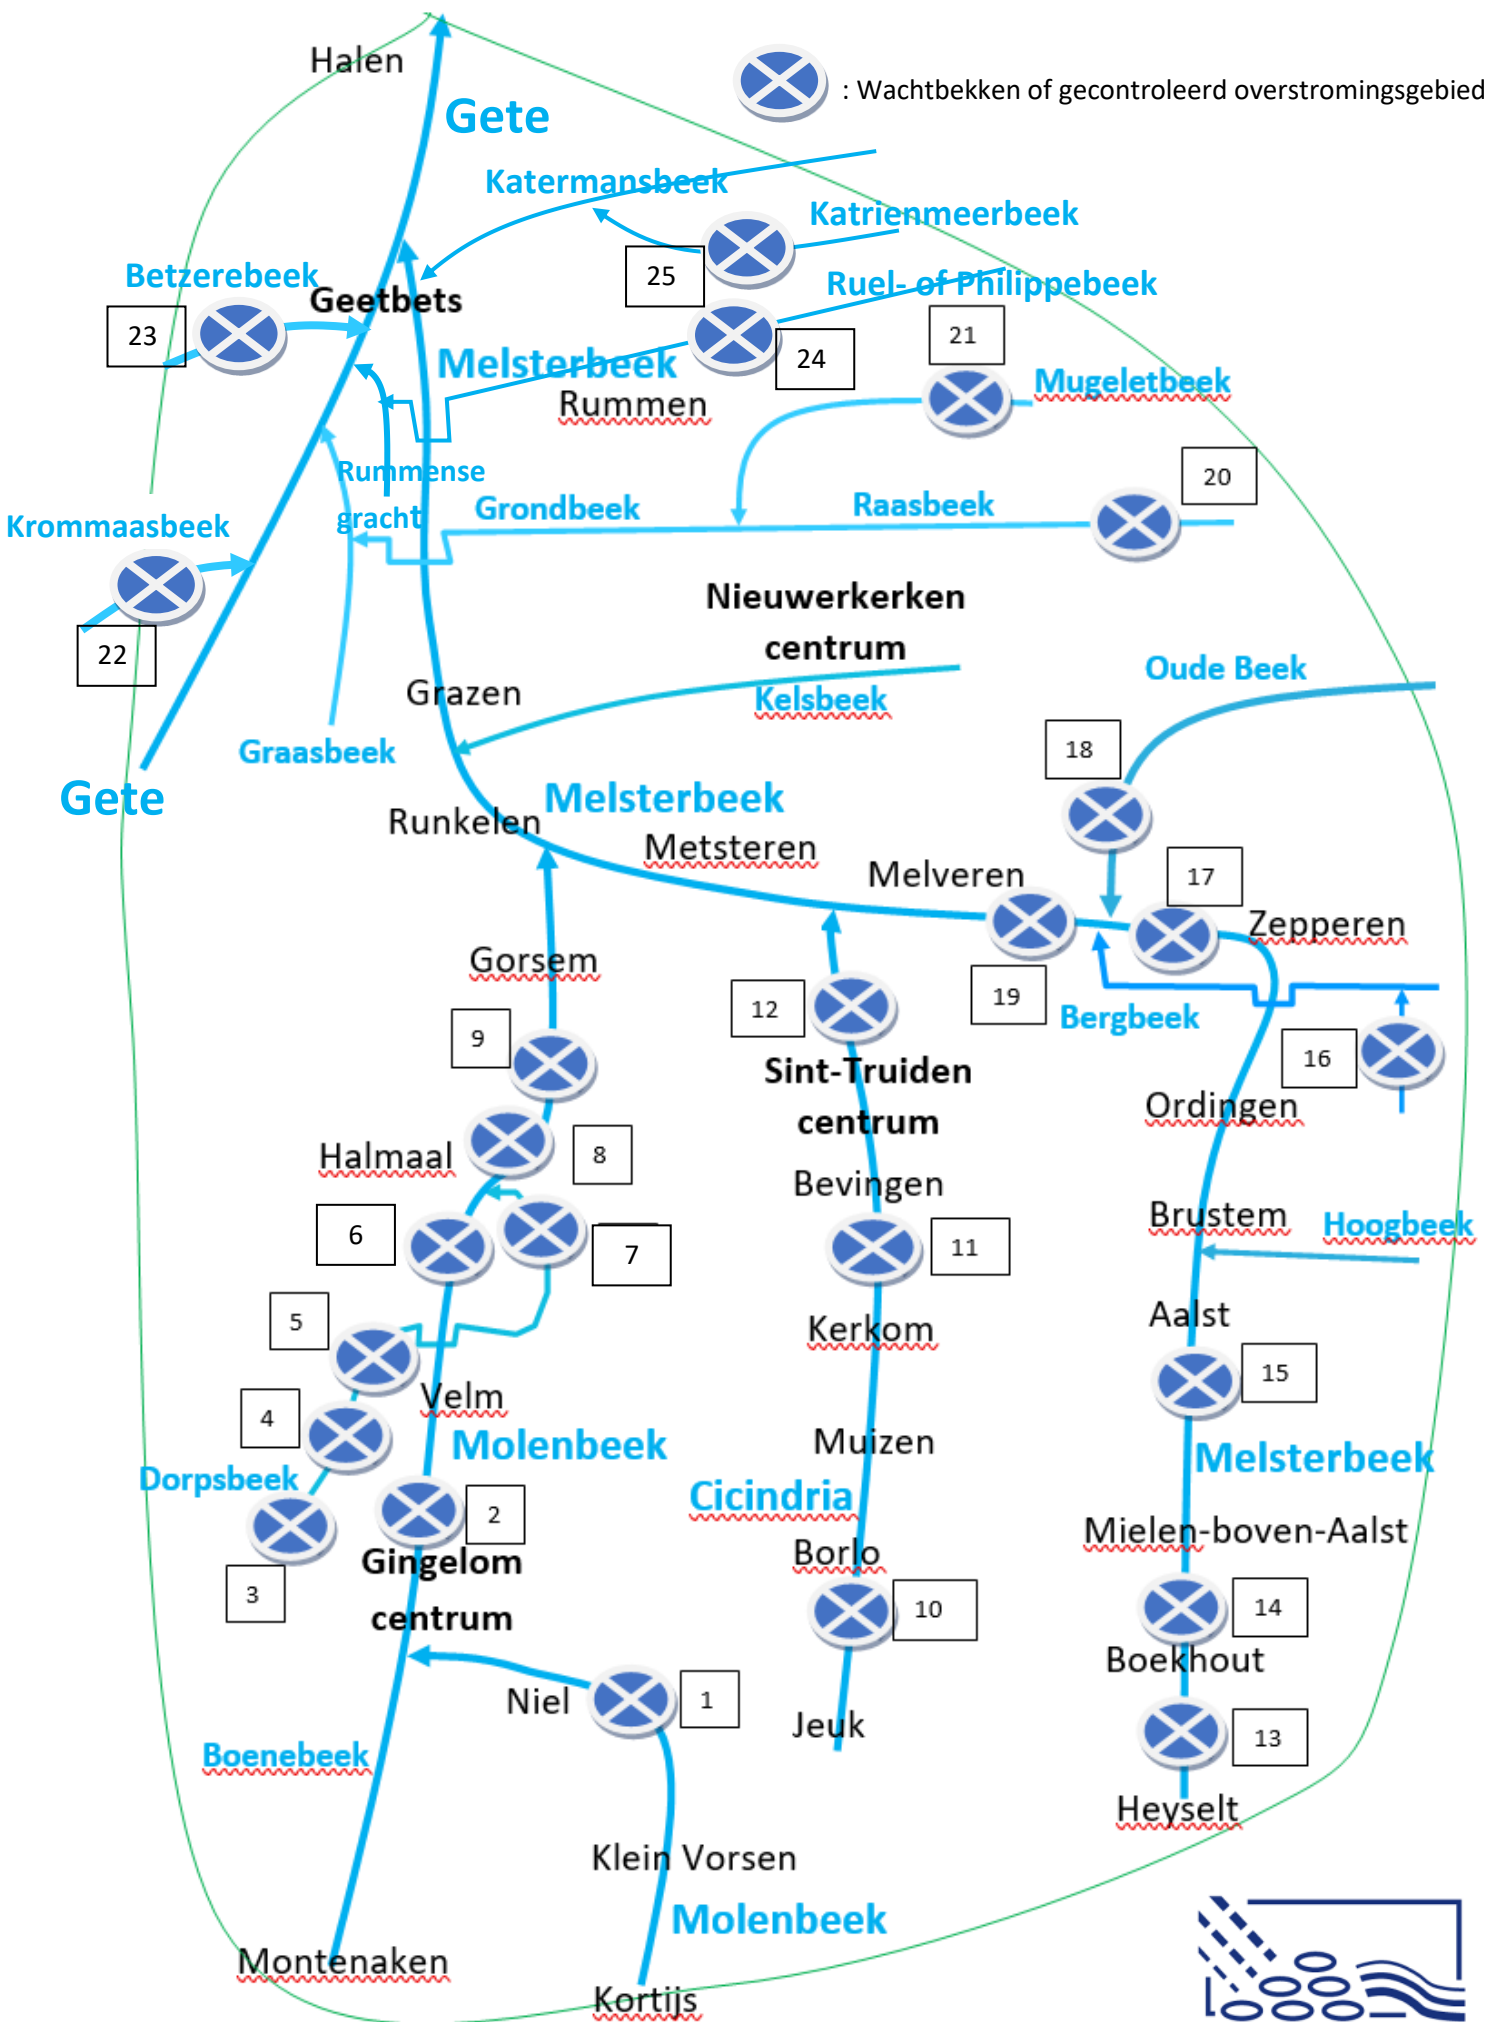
: Wachtbekken of gecontroleerd overstromingsgebied

Halen
Gete
Katermansbeek
Katrienmeerbeek
25
Ruel- of Philippebeek
Betzerebeek
Geetbets
23
24
21
Melsterbeek
Rummen
Mugeletbeek
Rummense gracht
20
Krommaasbeek
Grondbeek
Raasbeek
22
Nieuwerkerken centrum
Grazen
Kelsbeek
Oude Beek
Graasbeek
18
Gete
Runkelen
Melsterbeek
Metsteren
Melveren
17
Zepperen
Gorsem
12
19
Bergbeek
9
Sint-Truiden centrum
16
Ordingen
Halmaal
8
Bevingen
6
7
11
Brustem
Hoogbeek
5
Kerkom
Aalst
Velm
15
4
Molenbeek
Muizen
Melsterbeek
Dorpsbeek
Cicindria
2
Gingelom centrum
Borlo
Mielen-boven-Aalst
3
10
14
Boekhout
Niel
1
Jeuk
Boenebeek
13
Heyselt
Klein Vorsen
Molenbeek
Montenaken
Kortijs